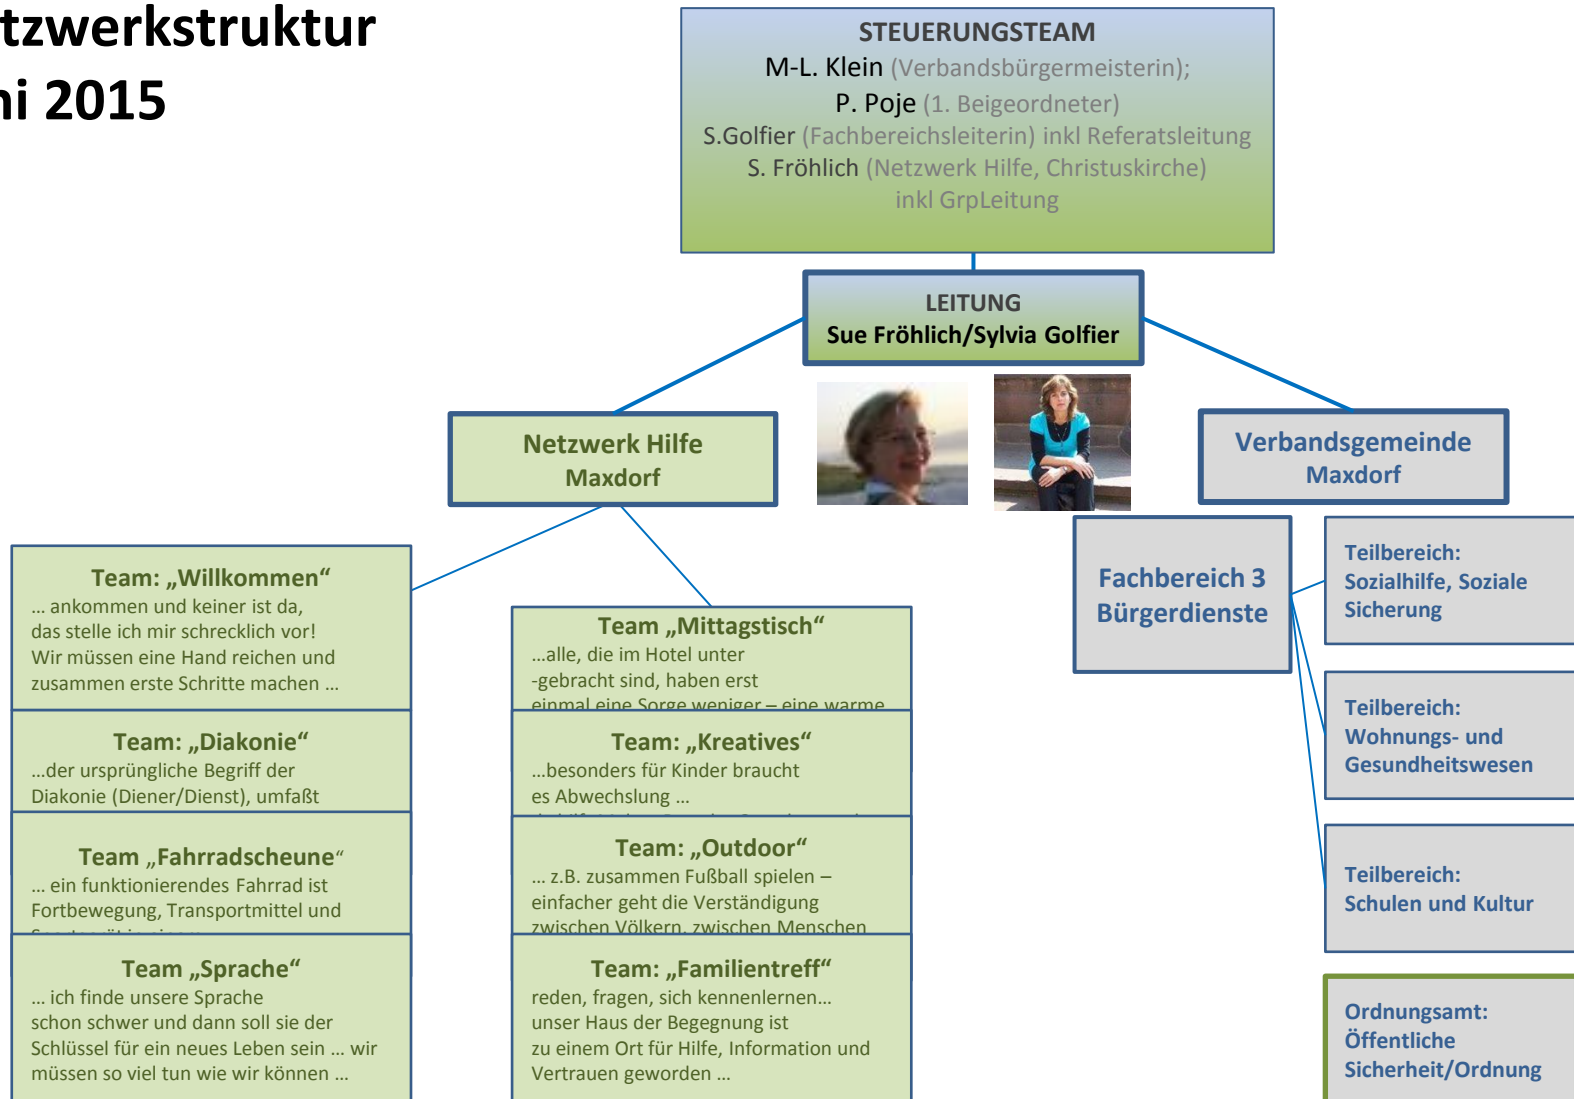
tzwerkstruktur
ni 2015

STEUERUNGSTEAM
M-L. Klein (Verbandsbürgermeisterin);
P. Poje (1. Beigeordneter)
S.Golfier (Fachbereichsleiterin) inkl Referatsleitung
S. Fröhlich (Netzwerk Hilfe, Christuskirche) inkl GrpLeitung

LEITUNG
Sue Fröhlich/Sylvia Golfier

Netzwerk Hilfe Maxdorf

Verbandsgemeinde Maxdorf

Team: „Willkommen“
... ankommen und keiner ist da, das stelle ich mir schrecklich vor! Wir müssen eine Hand reichen und zusammen erste Schritte machen ...

Team: „Diakonie“
...der ursprüngliche Begriff der Diakonie (Diener/Dienst), umfaßt

Team „Fahrradscheune“
... ein funktionierendes Fahrrad ist Fortbewegung, Transportmittel und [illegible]

Team „Sprache“
... ich finde unsere Sprache schon schwer und dann soll sie der Schlüssel für ein neues Leben sein ... wir müssen so viel tun wie wir können ...

Team „Mittagstisch“
...alle, die im Hotel unter -gebracht sind, haben erst einmal eine Sorge weniger – eine warme

Team: „Kreatives“
...besonders für Kinder braucht es Abwechslung ...

Team: „Outdoor“
... z.B. zusammen Fußball spielen – einfacher geht die Verständigung zwischen Völkern, zwischen Menschen

Team: „Familientreff“
reden, fragen, sich kennenlernen... unser Haus der Begegnung ist zu einem Ort für Hilfe, Information und Vertrauen geworden ...

Fachbereich 3 Bürgerdienste

Teilbereich: Sozialhilfe, Soziale Sicherung

Teilbereich: Wohnungs- und Gesundheitswesen

Teilbereich: Schulen und Kultur

Ordnungsamt: Öffentliche Sicherheit/Ordnung